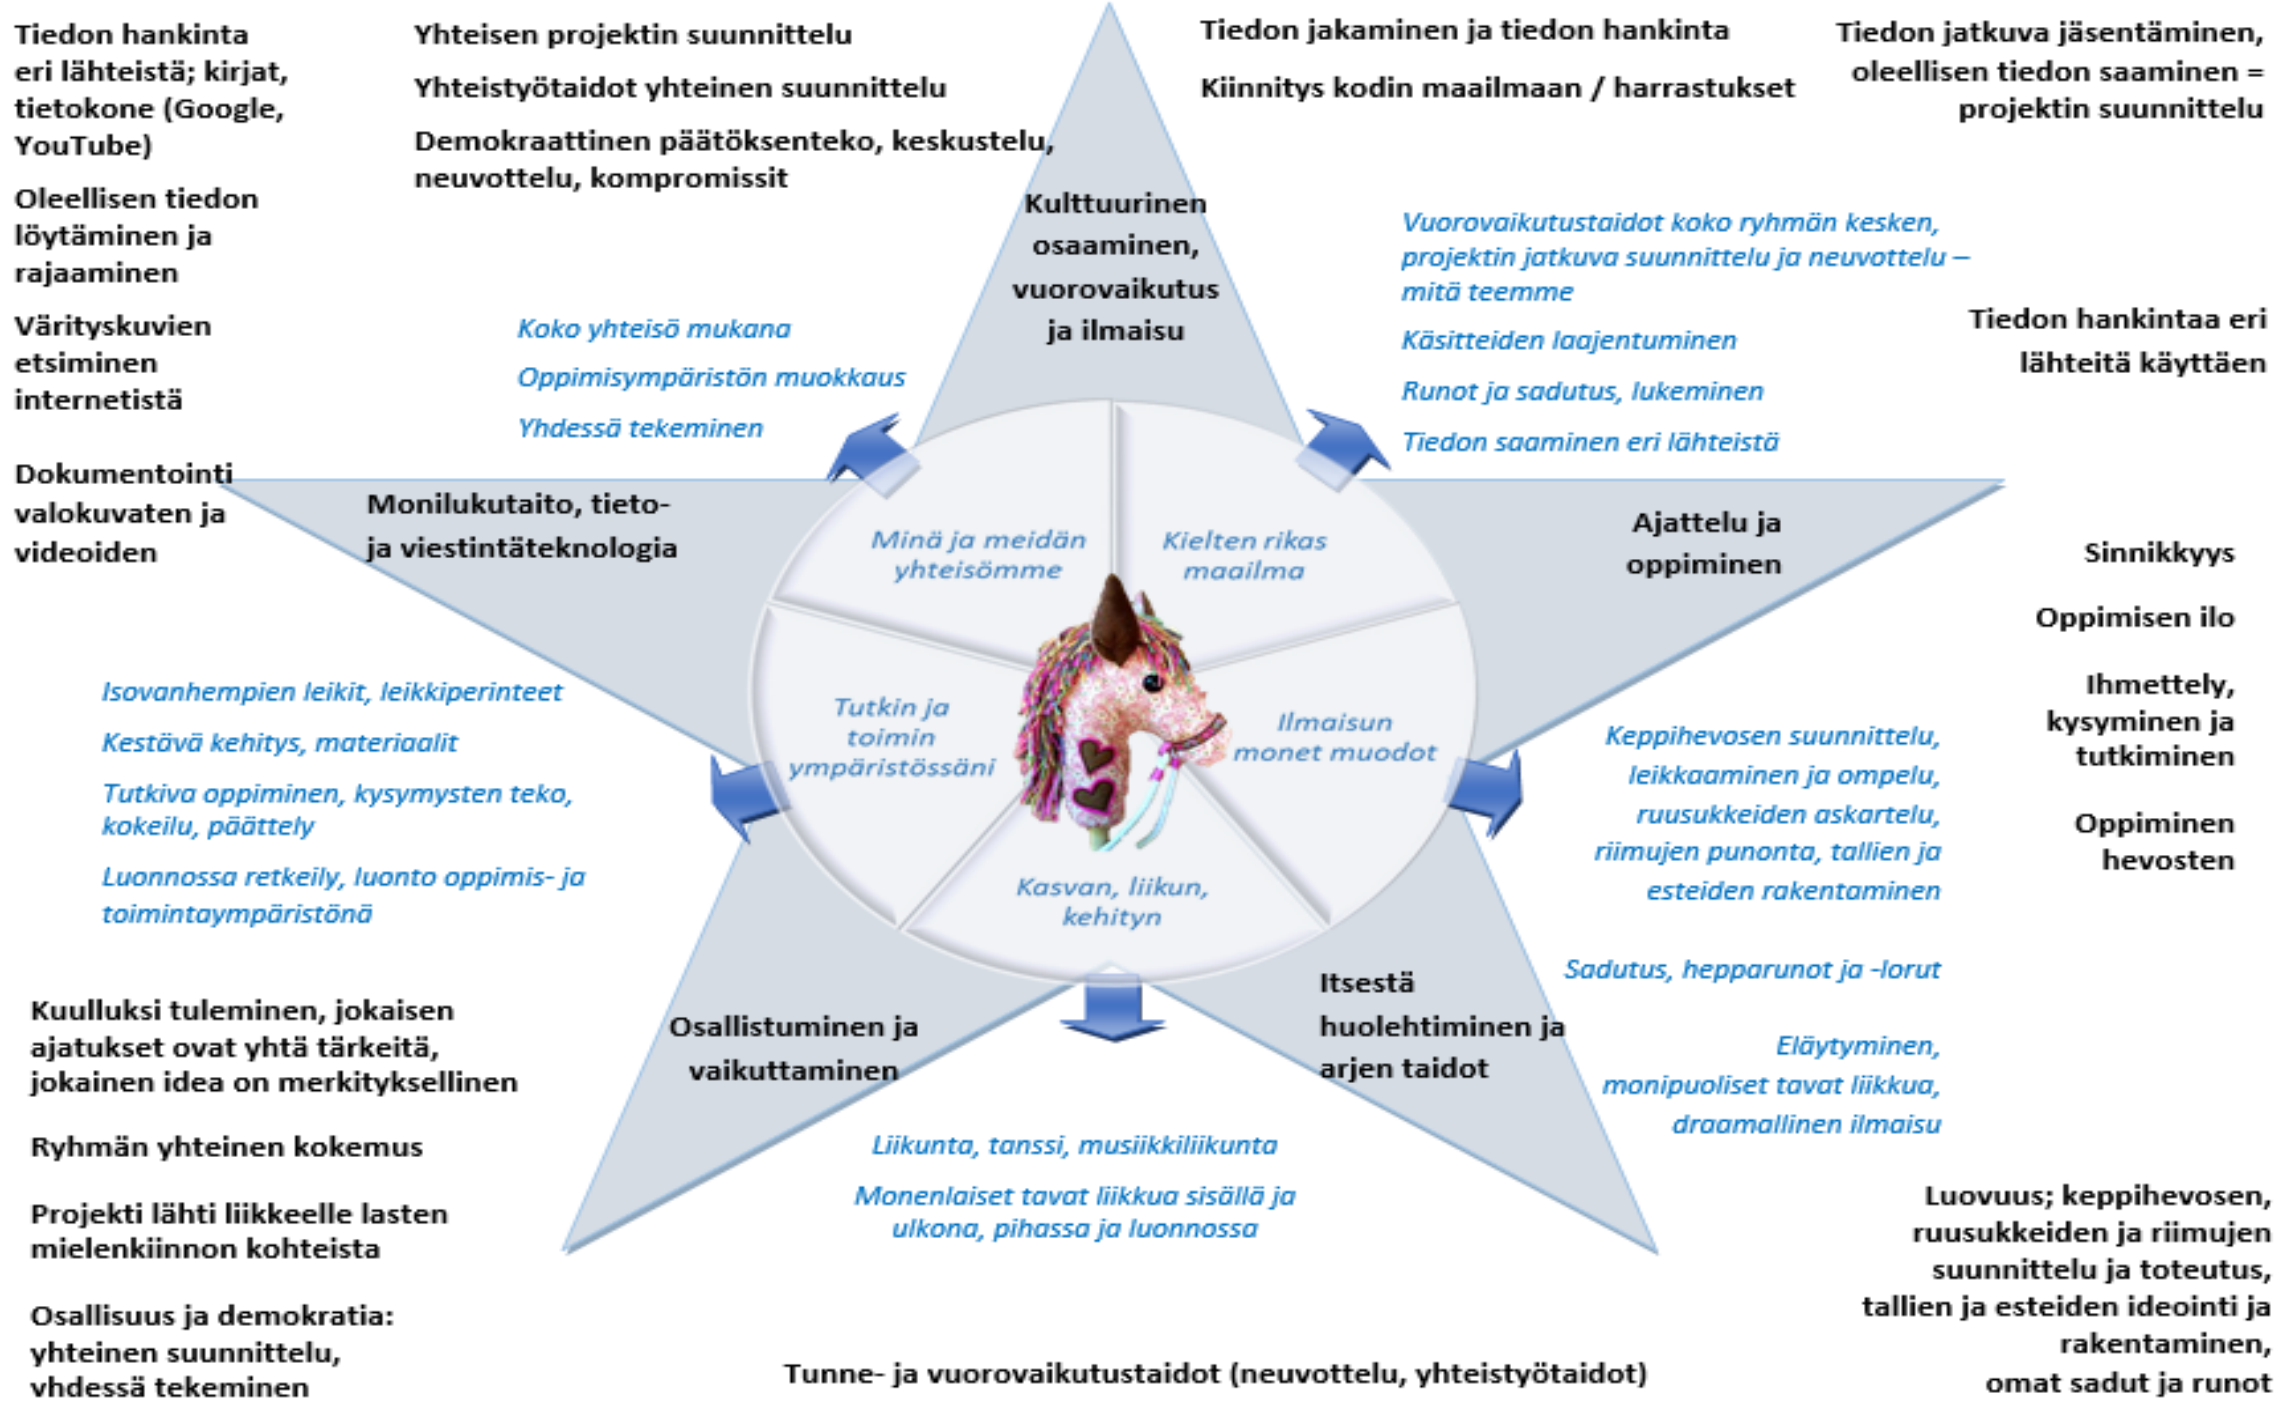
Tiedon hankinta eri lähteistä; kirjat, tietokone (Google, YouTube)

Oleellisen tiedon löytäminen ja rajaaminen

Värityskuvien etsiminen internetistä

Dokumentointi valokuvaten ja videoiden

Yhteisen projektin suunnittelu

Yhteistyötaidot yhteinen suunnittelu

Demokraattinen päätöksenteko, keskustelu, neuvottelu, kompromissit

Tiedon jakaminen ja tiedon hankinta

Kiinnitys kodin maailmaan / harrastukset

Tiedon jatkuva jäsentäminen, oleellisen tiedon saaminen = projektin suunnittelu

Kulttuurinen osaaminen, vuorovaikutus ja ilmaisu

Vuorovaikutustaidot koko ryhmän kesken, projektin jatkuva suunnittelu ja neuvottelu – mitä teemme

Käsitteiden laajentuminen

Runot ja sadutus, lukeminen

Tiedon saaminen eri lähteistä

Tiedon hankintaa eri lähteitä käyttäen

Koko yhteisö mukana

Oppimisympäristön muokkaus

Yhdessä tekeminen

Monilukutaito, tieto- ja viestintäteknologia

Minä ja meidän yhteisömme

Kielten rikas maailma

Ajattelu ja oppiminen

Sinnikkyys

Oppimisen ilo

Ihmettely, kysyminen ja tutkiminen

Oppiminen hevosten

Isovanhempien leikit, leikkiperinteet

Kestävä kehitys, materiaalit

Tutkiva oppiminen, kysymysten teko, kokeilu, päättely

Luonnossa retkeily, luonto oppimis- ja toimintaympäristönä

Tutkin ja toimin ympäristössäni

Ilmaisun monet muodot

Kasvan, liikun, kehityn

Keppihevosen suunnittelu, leikkaaminen ja ompelu, ruusukkeiden askartelu, riimujen punonta, tallien ja esteiden rakentaminen

Sadutus, hepparunot ja -lorut

Eläytyminen, monipuoliset tavat liikkua, draamallinen ilmaisu

Itsestä huolehtiminen ja arjen taidot

Osallistuminen ja vaikuttaminen

Kuulluksi tuleminen, jokaisen ajatukset ovat yhtä tärkeitä, jokainen idea on merkityksellinen

Ryhmän yhteinen kokemus

Projekti lähti liikkeelle lasten mielenkiinnon kohteista

Osallisuus ja demokratia: yhteinen suunnittelu, vhdessä tekeminen

Liikunta, tanssi, musiikkiliikunta

Monenlaiset tavat liikkua sisällä ja ulkona, pihassa ja luonnossa

Luovuus; keppihevosen, ruusukkeiden ja riimujen suunnittelu ja toteutus, tallien ja esteiden ideointi ja rakentaminen, omat sadut ja runot

Tunne- ja vuorovaikutustaidot (neuvottelu, yhteistyötaidot)